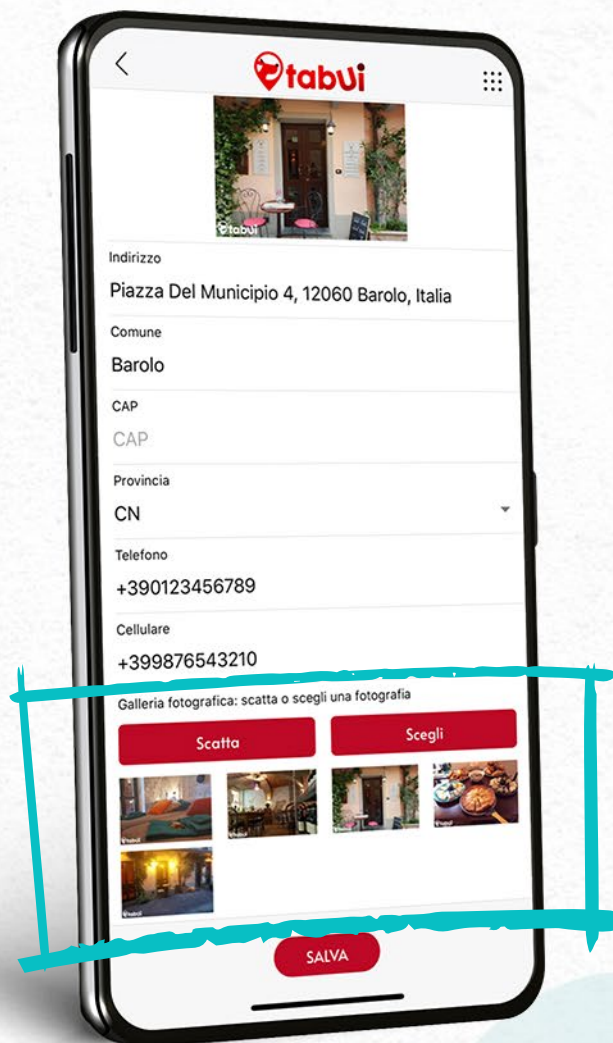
tabUi

tabUi

Indirizzo

Piazza Del Municipio 4, 12060 Barolo, Italia

Comune

Barolo

CAP

CAP

Provincia

CN

Telefono

+390123456789

Cellulare

+399876543210

Galleria fotografica: scatta o scegli una fotografia

Scatta

Scegli

SALVA